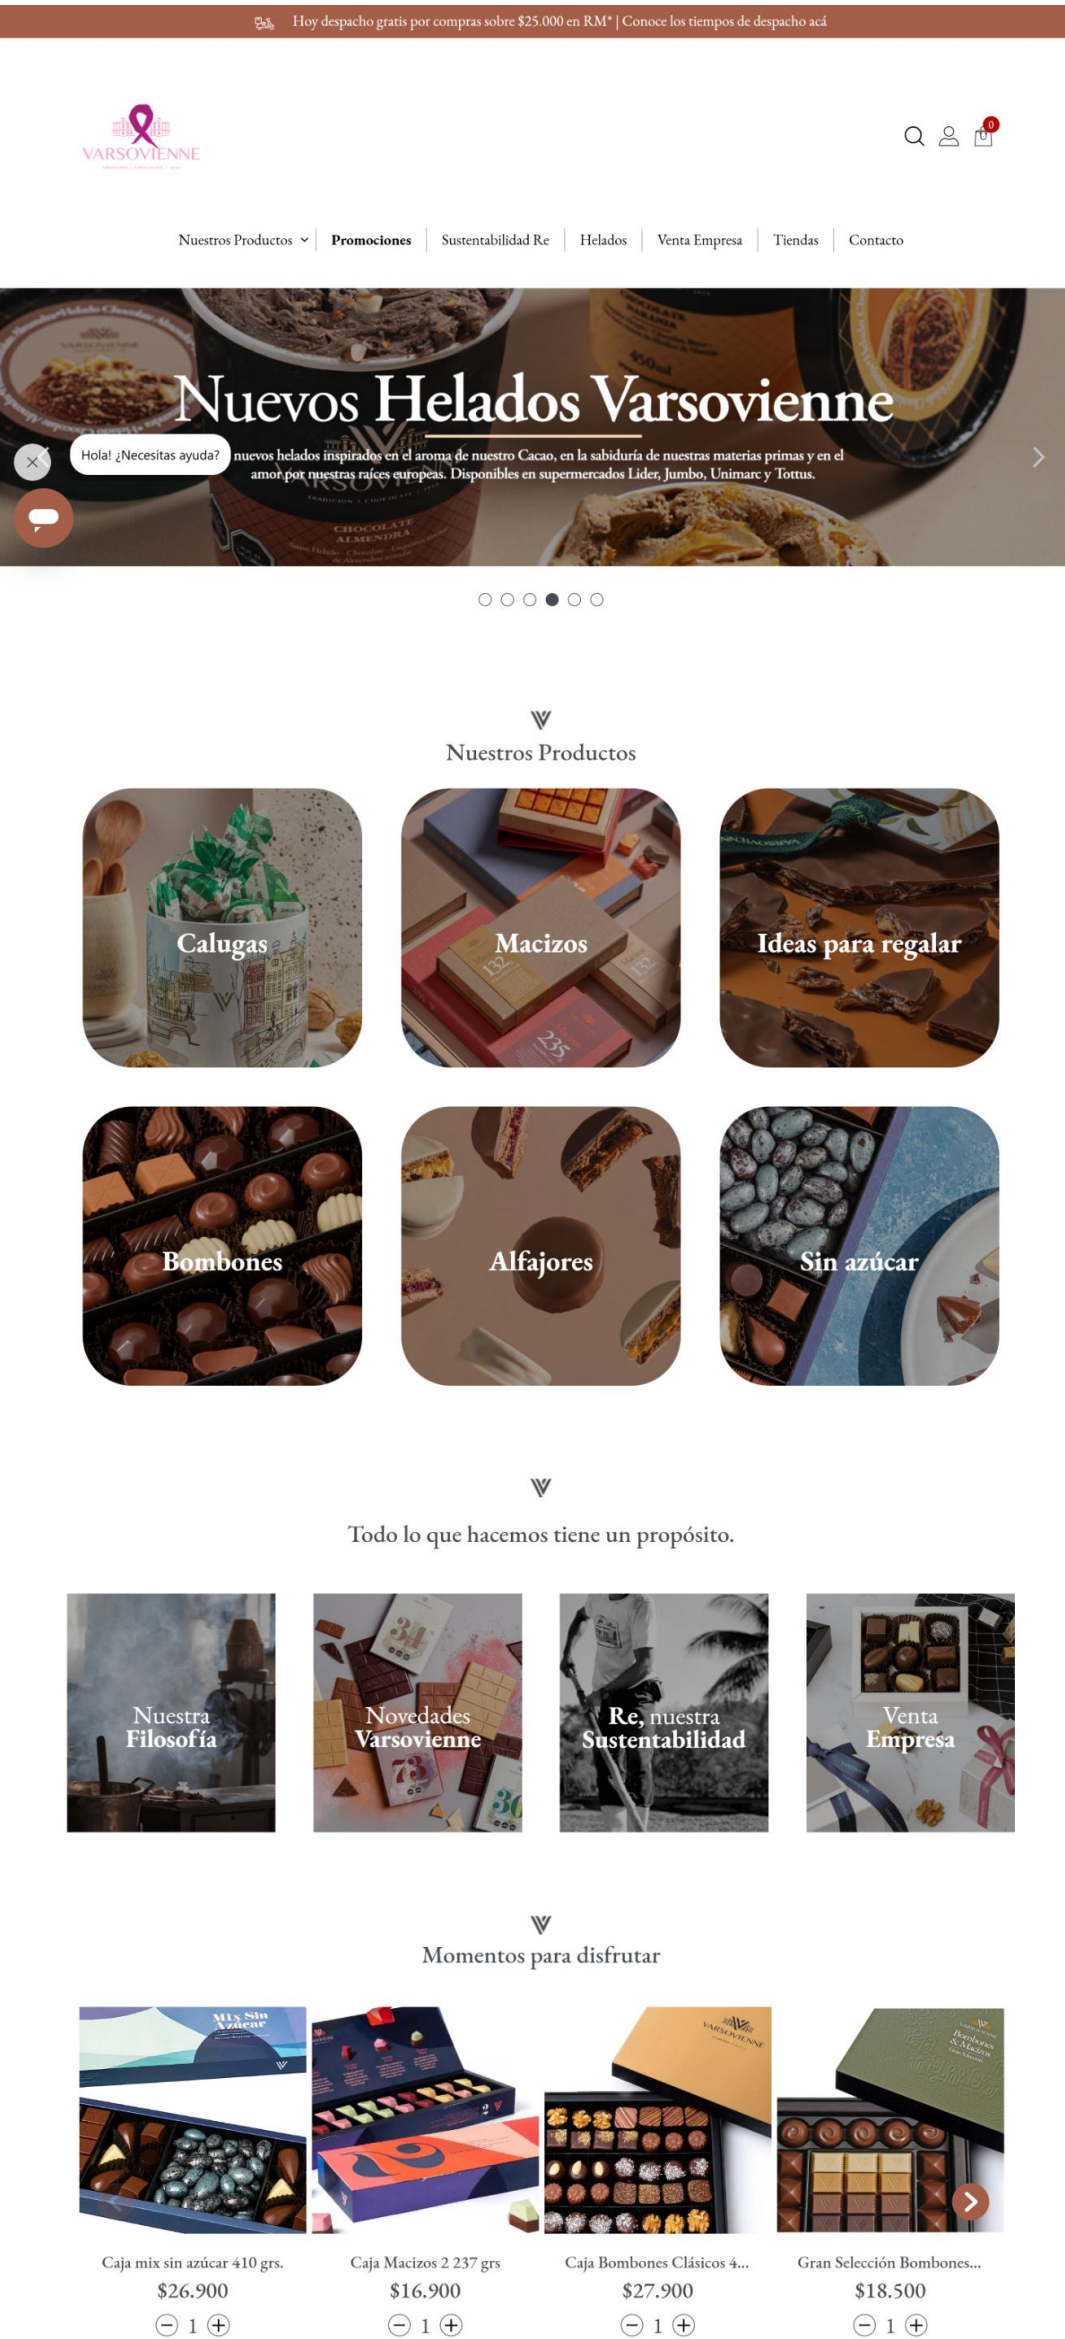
Hoy despacho gratis por compras sobre $25.000 en RM* | Conoce los tiempos de despacho acá

VARSOVIENNE

0

Nuestros Productos | Promociones | Sustentabilidad Re | Helados | Venta Empresa | Tiendas | Contacto

Nuevos Helados Varsovienne

Hola! ¿Necesitas ayuda?

nuevos helados inspirados en el aroma de nuestro Cacao, en la sabiduría de nuestras materias primas y en el amor por nuestras raíces europeas. Disponibles en supermercados Lider, Jumbo, Unimarc y Tottus.

Nuestros Productos

Calugas

Macizos

Ideas para regalar

Bombones

Alfajores

Sin azúcar

Todo lo que hacemos tiene un propósito.

Nuestra Filosofía

Novedades Varsovienne

Re, nuestra Sustentabilidad

Venta Empresa

Momentos para disfrutar

Caja mix sin azúcar 410 grs.
$26.900
1

Caja Macizos 2 237 grs
$16.900
1

Caja Bombones Clásicos 4...
$27.900
1

Gran Selección Bombones...
$18.500
1